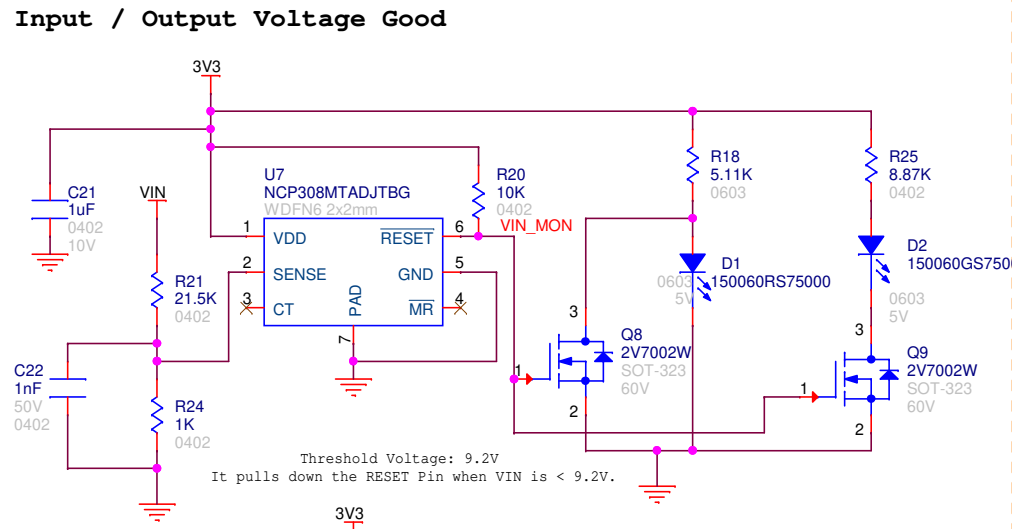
Input / Output Voltage Good

3V3

C21
1uF
0402
10V

VIN

U7
NCP308MTADJTBG
WDFN6 2x2mm

1 VDD
2 SENSE
3 CT
$\overline{RESET}$ 6
GND 5
$\overline{MR}$ 4
PAD
7

R20
10K
0402
VIN_MON

R18
5.11K
0603

D1
150060RS75000
0603
5V

R25
8.87K
0402

D2
150060GS750

0603
5V

R21
21.5K
0402

C22
1nF
50V
0402

R24
1K
0402

3
Q8
2V7002W
SOT-323
60V
1
2

3
Q9
2V7002W
SOT-323
60V
1
2

Threshold Voltage: 9.2V
It pulls down the RESET Pin when VIN is < 9.2V.

3V3